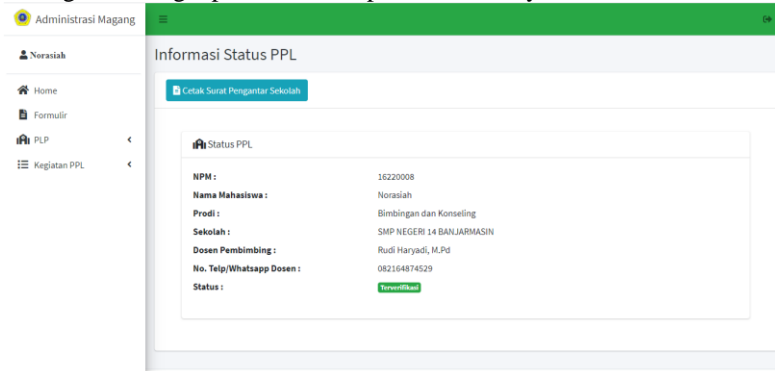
Administrasi Magang

Norasiah

Home

Formulir

PLP

Kegiatan PPL

Informasi Status PPL

Cetak Surat Pengantar Sekolah

Status PPL

| | |
|---|---|
| NPM : | 16220008 |
| Nama Mahasiswa : | Norasiah |
| Prodi : | Bimbingan dan Konseling |
| Sekolah : | SMP NEGERI 14 BANJARMASIN |
| Dosen Pembimbing : | Rudi Haryadi, M.Pd |
| No. Telp/Whatsapp Dosen : | 082164874529 |
| Status : | Terverifikasi |